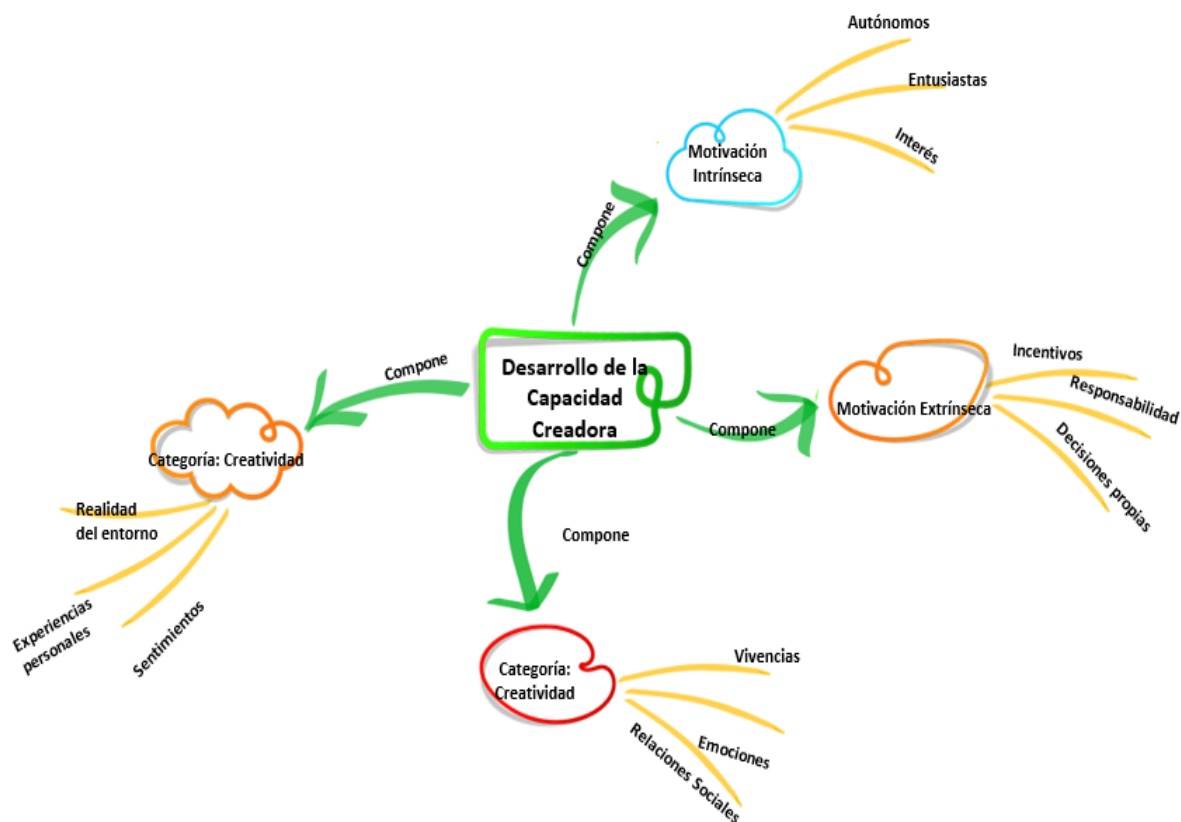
Desarrollo de la Capacidad Creadora

Compone

Motivación Intrínseca

Autónomos

Entusiastas

Interés

Compone

Motivación Extrínseca

Incentivos

Responsabilidad

Decisiones propias

Compone

Categoría: Creatividad

Vivencias

Emociones

Relaciones Sociales

Compone

Categoría: Creatividad

Realidad del entorno

Experiencias personales

Sentimientos